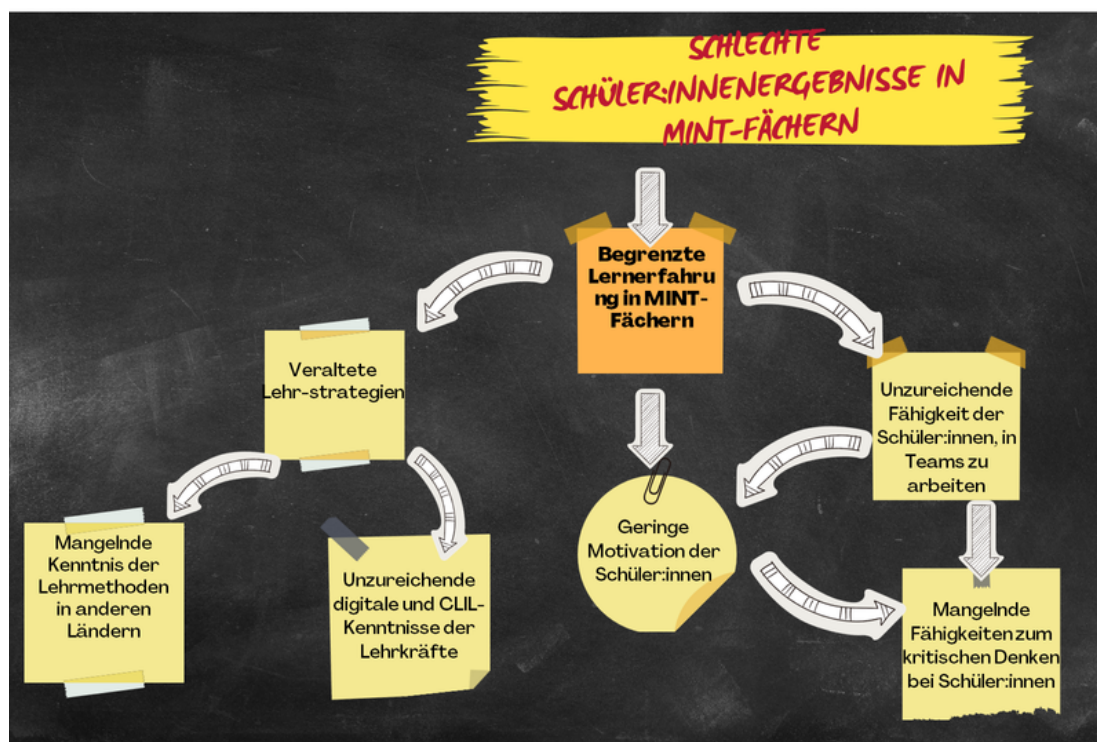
SCHLECHTE SCHÜLER:INNENERGEBNISSE IN MINT-FÄCHERN

Begrenzte Lernerfahrung in MINT-Fächern

Veraltete Lehr-strategien

Unzureichende Fähigkeit der Schüler:innen, in Teams zu arbeiten

Geringe Motivation der Schüler:innen

Mangelnde Kenntnis der Lehrmethoden in anderen Ländern

Unzureichende digitale und CLIL-Kenntnisse der Lehrkräfte

Mangelnde Fähigkeiten zum kritischen Denken bei Schüler:innen